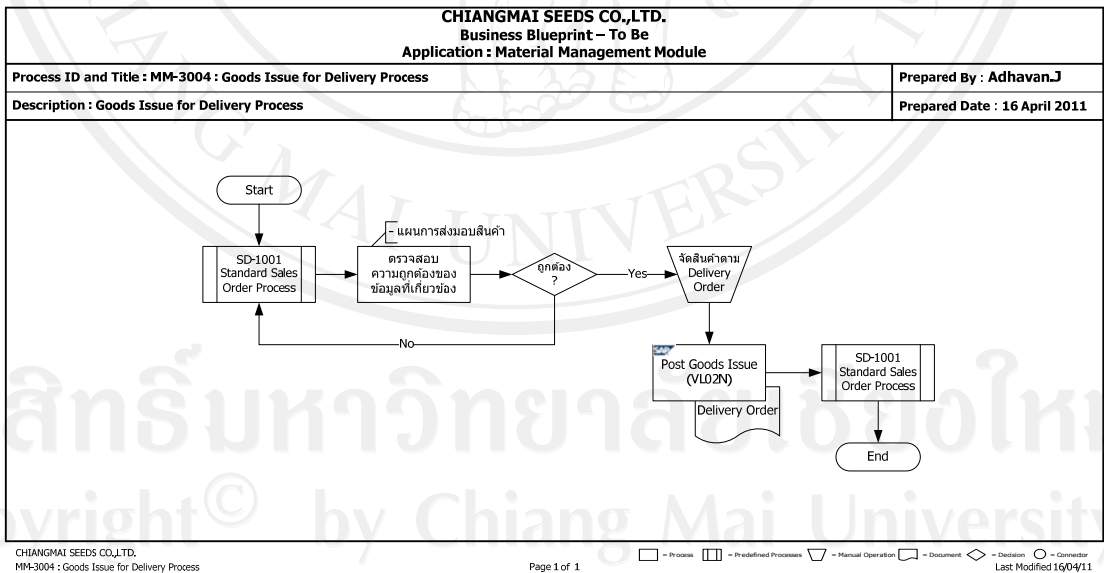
CHIANGMAI SEEDS CO.,LTD.
Business Blueprint – To Be
Application : Material Management Module

Process ID and Title : MM-3004 : Goods Issue for Delivery Process

Prepared By : Adhavan.J

Description : Goods Issue for Delivery Process

Prepared Date : 16 April 2011

Start

- แผนการส่งมอบสินค้า

SD-1001 Standard Sales Order Process

ตรวจสอบ ความถูกต้องของ ข้อมูลที่เกี่ยวข้อง

ถูกต้อง ?

Yes

จัดสินค้าตาม Delivery Order

No

SAP

Post Goods Issue (VL02N)

Delivery Order

SD-1001 Standard Sales Order Process

End

ลิขสิทธิ์มหาวิทยาลัยเชียงใหม่
Copyright© by Chiang Mai University

CHIANGMAI SEEDS CO.,LTD.
MM-3004 : Goods Issue for Delivery Process

Page 1 of 1

= Process = Predefined Processes = Manual Operation = Document = Decision = Connector

Last Modified 16/04/11